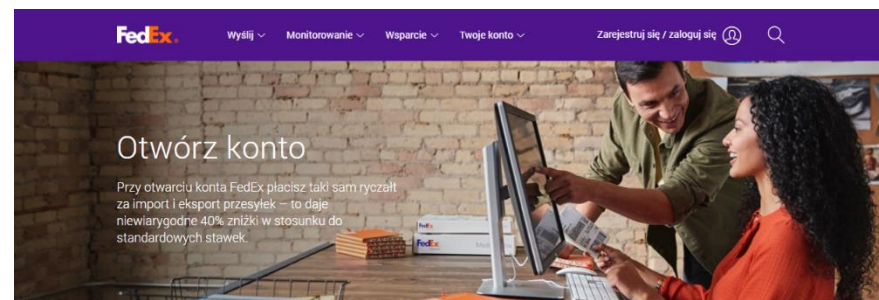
FedEx.

Wyślij Monitorowanie Wsparcie Twoje konto

Zarejestruj się / zaloguj się

Otwórz konto

Przy otwarciu konta FedEx płacisz taki sam ryczałt za import i eksport przesyłek – to daje niewiarygodne 40% zniżki w stosunku do standardowych stawek.

FedEx